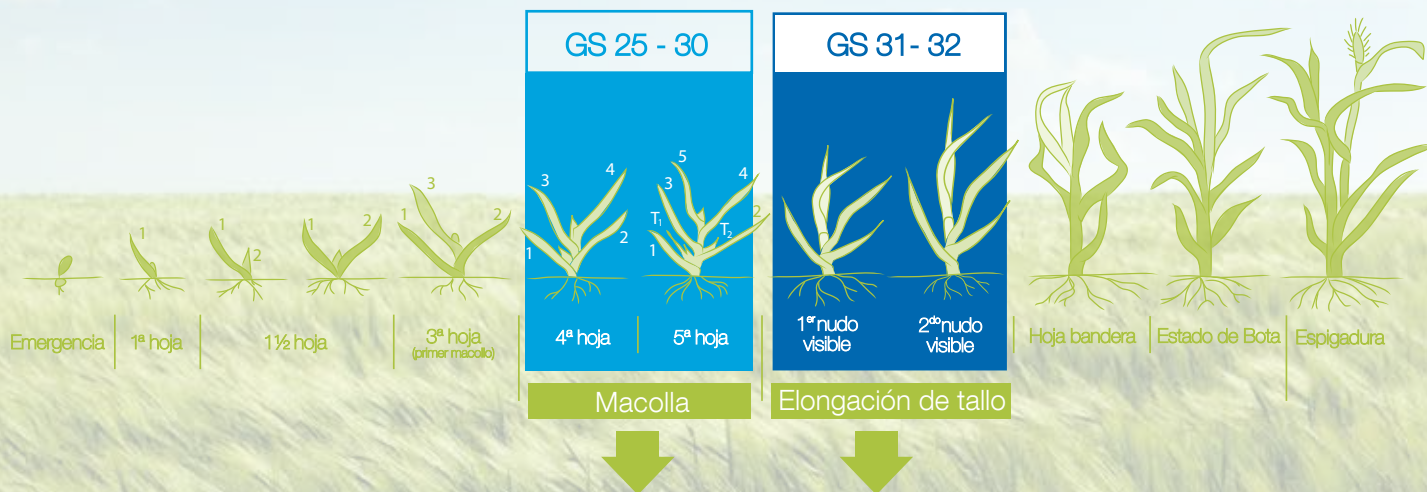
GS 25 - 30

GS 31- 32

1

1 2

1 2

3
1 2

3 4
1 2

5
3 4
$T_1$ $T_2$
1 2

Emergencia

1ª hoja

1½ hoja

3ª hoja
(primer macollo)

4ª hoja

5ª hoja

1$^{er}$ nudo visible

2$^{do}$ nudo visible

Hoja bandera

Estado de Bota

Espigadura

Macolla

Elongación de tallo